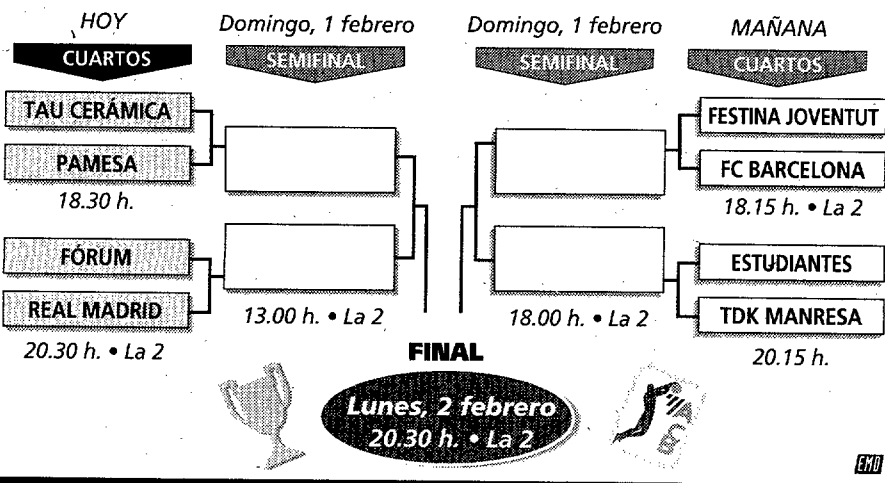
HOY

CUARTOS

Domingo, 1 febrero

SEMIFINAL

Domingo, 1 febrero

SEMIFINAL

MAÑANA

CUARTOS

TAU CERÁMICA

PAMESA

18.30 h.

FÓRUM

REAL MADRID

20.30 h. • La 2

13.00 h. • La 2

18.00 h. • La 2

FESTINA JOVENTUT

FC BARCELONA

18.15 h. • La 2

ESTUDIANTES

TDK MANRESA

20.15 h.

FINAL

Lunes, 2 febrero
20.30 h. • La 2

EMD